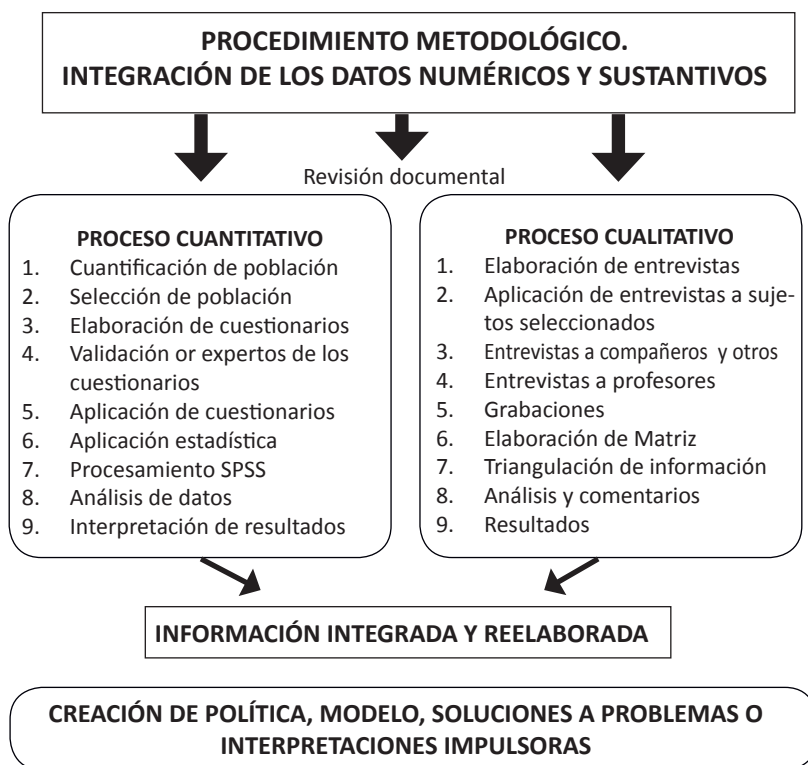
PROCEDIMIENTO METODOLÓGICO.
INTEGRACIÓN DE LOS DATOS NUMÉRICOS Y SUSTANTIVOS

Revisión documental

PROCESO CUANTITATIVO
1. Cuantificación de población
2. Selección de población
3. Elaboración de cuestionarios
4. Validación or expertos de los cuestionarios
5. Aplicación de cuestionarios
6. Aplicación estadística
7. Procesamiento SPSS
8. Análisis de datos
9. Interpretación de resultados

PROCESO CUALITATIVO
1. Elaboración de entrevistas
2. Aplicación de entrevistas a sujetos seleccionados
3. Entrevistas a compañeros y otros
4. Entrevistas a profesores
5. Grabaciones
6. Elaboración de Matriz
7. Triangulación de información
8. Análisis y comentarios
9. Resultados

INFORMACIÓN INTEGRADA Y REELABORADA

CREACIÓN DE POLÍTICA, MODELO, SOLUCIONES A PROBLEMAS O INTERPRETACIONES IMPULSORAS